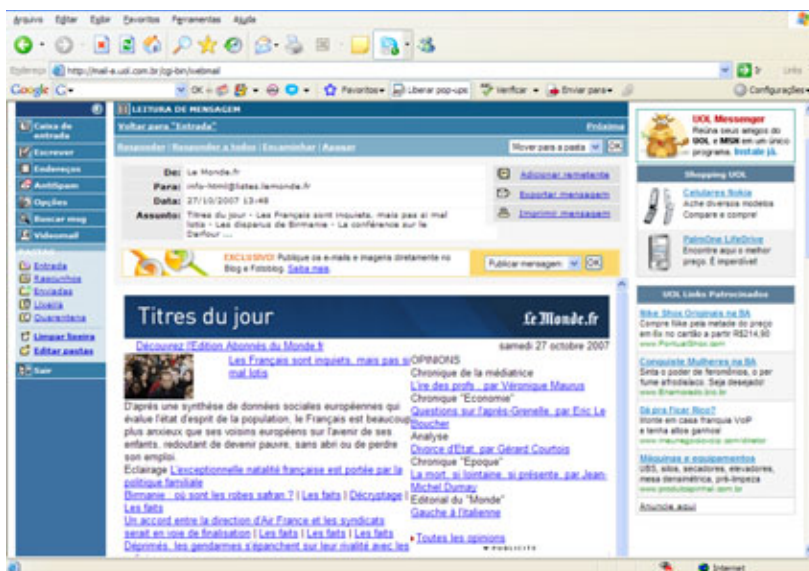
Arquivo Editar Exibir Favoritos Ferramentas Ajuda

Endereço http://mail-a.uol.com.br/cgi-bin/webmail Ir Links

Google G- OK Favoritos Liberar pop-ups Verificar Enviar para Configurações

LEITURA DE MENSAGEM

Voltar para "Entrada" Próxima

Responder | Responder a todos | Encaminhar | Apagar Mover para a pasta OK

Caixa de entrada
Escrever
Endereços
Antispam
Opções
Buscar msg
Videomail

PASTAS
Entrada
Rascunhos
Enviadas
Lixeira
Quarentena
Limpar lixeira
Editar pastas
Sair

De: Le Monde.fr
Para: info-html@listes.lemonde.fr
Data: 27/10/2007 13:48
Assunto: Titres du jour - Les Français sont inquiets, mais pas si mal lotis - Les disparus de Birmanie - La conférence sur le Darfour ...

Adicionar remetente
Exportar mensagem
Imprimir mensagem

EXCLUSIVO! Publique os e-mails e imagens diretamente no Blog e Fotoblog. Saiba mais. Publicar mensagem OK

Titres du jour Le Monde.fr

Découvrez l'Edition Abonnés du Monde.fr samedi 27 octobre 2007

Les Français sont inquiets, mais pas si mal lotis

D'après une synthèse de données sociales européennes qui évalue l'état d'esprit de la population, le Français est beaucoup plus anxieux que ses voisins européens sur l'avenir de ses enfants, redoutant de devenir pauvre, sans abri ou de perdre son emploi.

Eclairage L'exceptionnelle natalité française est portée par la politique familiale

Birmanie : où sont les robes safran ? | Les faits | Décryptage | Les faits

Un accord entre la direction d'Air France et les syndicats serait en voie de finalisation | Les faits | Les faits | Les faits

Déprimés, les gendarmes s'épanchent sur leur malité avec les

OPINIONS
Chronique de la médiatrice
L'ire des profs , par Véronique Maurus
Chronique "Economie"
Questions sur l'après-Grenelle, par Eric Le Boucher
Analyse
Divorce d'Etat, par Gérard Courtois
Chronique "Epoque"
La mort, si lointaine, si présente, par Jean-Michel Dumay
Editorial du "Monde"
Gauche à l'italienne

Toutes les opinions

PUBLICITE

UOL Messenger
Reúna seus amigos do UOL e MSN em um único programa. Instale já.

Shopping UOL
Celulares Nokia
Ache diversos modelos Compare e compre!
PalmOne LifeDrive
Encontre aqui o melhor preço. É imperdível!

UOL Links Patrocinados
Nike Shox Originais na BA
Compre Nike pela metade do preço em 6x no cartão a partir R$214,90
www.PortualShox.com
Conquiste Mulheres na BA
Sinta o poder de feromônios, o per fume afrodisíaco. Seja desejado!
www.Emanoredo.biz.br
Só pra Ficar Rico?
Monte em casa franquia VoIP e tenha altos ganhos!
www.maunagpolovoip.com/dinator
Máquinas e equipamentos
UBS, silos, secadores, elevadores, mesa densimétrica, pré-limpeza
www.produtoprimal.com.br
Anuncie aqui

Internet